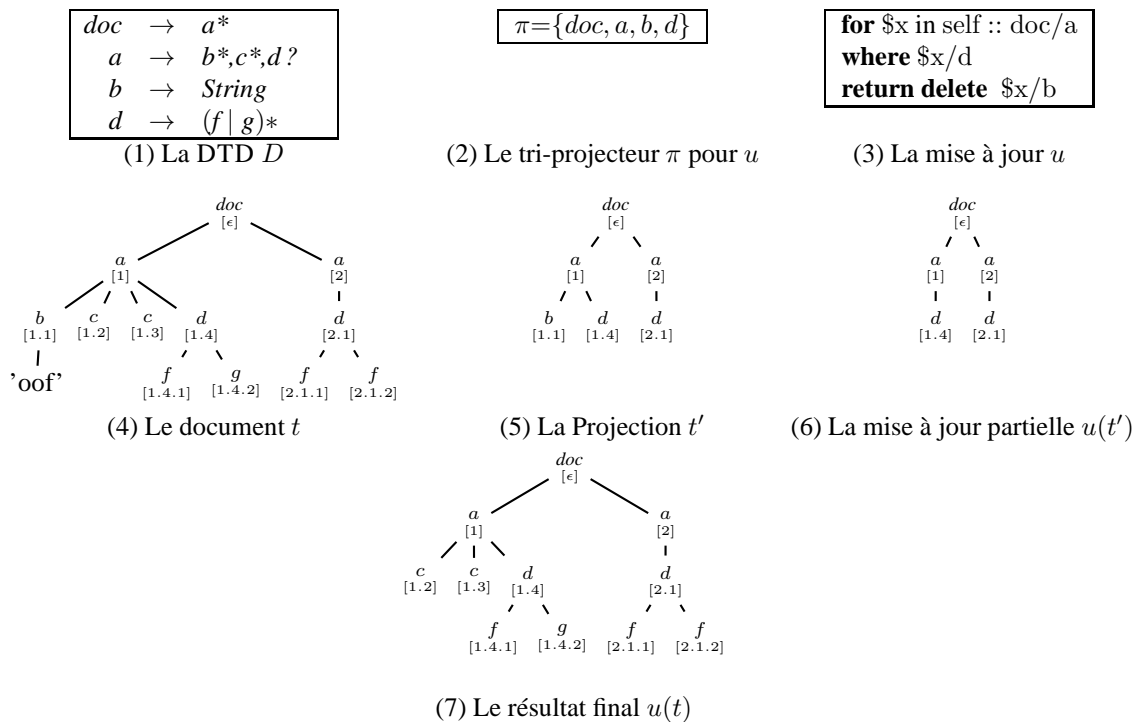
| | | |
|---|---|---|
| $doc$ | $\rightarrow$ | $a*$ |
| $a$ | $\rightarrow$ | $b*, c*, d\,?$ |
| $b$ | $\rightarrow$ | $String$ |
| $d$ | $\rightarrow$ | $(f \mid g)*$ |

(1) La DTD $D$

$\pi = \{doc, a, b, d\}$

(2) Le tri-projecteur $\pi$ pour $u$

**for** \$x in self :: doc/a
**where** \$x/d
**return delete** \$x/b

(3) La mise à jour $u$

$doc$ $[\epsilon]$
$a$ [1]
$b$ [1.1] $c$ [1.2] $c$ [1.3] $d$ [1.4]
'oof' $f$ [1.4.1] $g$ [1.4.2]
$a$ [2]
$d$ [2.1]
$f$ [2.1.1] $f$ [2.1.2]

(4) Le document $t$

$doc$ $[\epsilon]$
$a$ [1] $a$ [2]
$b$ [1.1] $d$ [1.4] $d$ [2.1]

(5) La Projection $t'$

$doc$ $[\epsilon]$
$a$ [1] $a$ [2]
$d$ [1.4] $d$ [2.1]

(6) La mise à jour partielle $u(t')$

$doc$ $[\epsilon]$
$a$ [1]
$c$ [1.2] $c$ [1.3] $d$ [1.4]
$f$ [1.4.1] $g$ [1.4.2]
$a$ [2]
$d$ [2.1]
$f$ [2.1.1] $f$ [2.1.2]

(7) Le résultat final $u(t)$